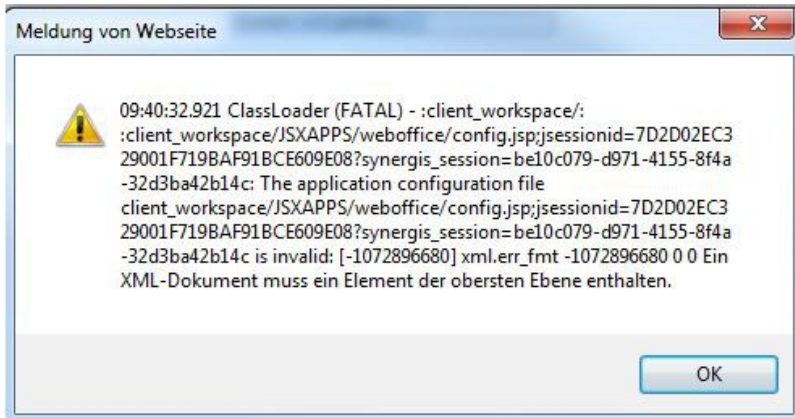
Meldung von Webseite

09:40:32.921 ClassLoader (FATAL) - :client_workspace/: :client_workspace/JSXAPPS/weboffice/config.jsp;jsessionid=7D2D02EC329001F719BAF91BCE609E08?synergis_session=be10c079-d971-4155-8f4a-32d3ba42b14c: The application configuration file client_workspace/JSXAPPS/weboffice/config.jsp;jsessionid=7D2D02EC329001F719BAF91BCE609E08?synergis_session=be10c079-d971-4155-8f4a-32d3ba42b14c is invalid: [-1072896680] xml.err_fmt -1072896680 0 0 Ein XML-Dokument muss ein Element der obersten Ebene enthalten.

OK